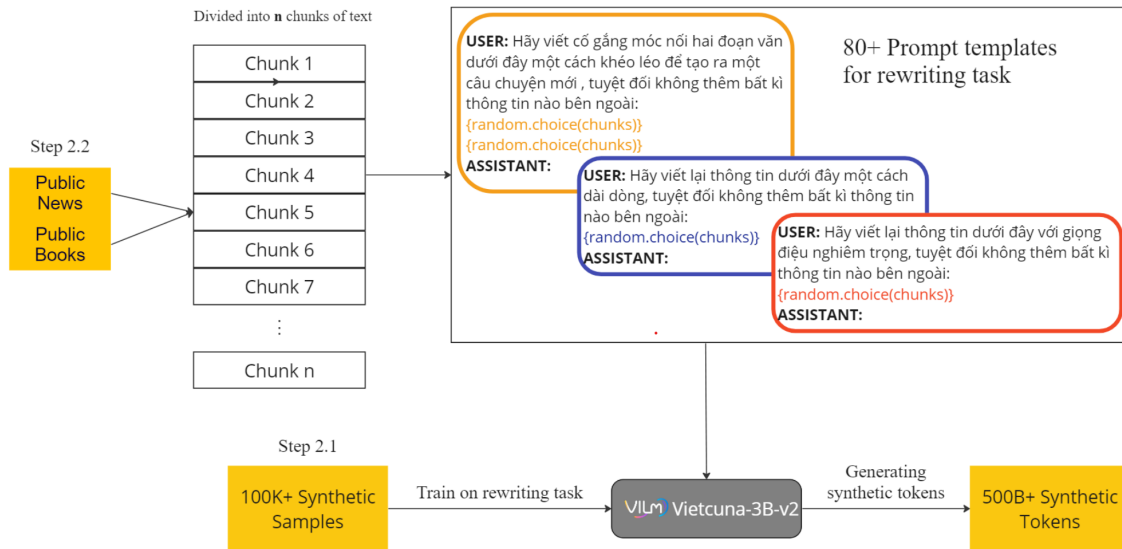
Divided into **n** chunks of text

Chunk 1
Chunk 2
Chunk 3
Chunk 4
Chunk 5
Chunk 6
Chunk 7
⋮
Chunk n

Step 2.2

Public News

Public Books

**USER:** Hãy viết cố gắng móc nối hai đoạn văn dưới đây một cách khéo léo để tạo ra một câu chuyện mới , tuyệt đối không thêm bất kì thông tin nào bên ngoài:
{random.choice(chunks)}
{random.choice(chunks)}
**ASSISTANT:**

80+ Prompt templates for rewriting task

**USER:** Hãy viết lại thông tin dưới đây một cách dài dòng, tuyệt đối không thêm bất kì thông tin nào bên ngoài:
{random.choice(chunks)}
**ASSISTANT:**

**USER:** Hãy viết lại thông tin dưới đây với giọng điệu nghiêm trọng, tuyệt đối không thêm bất kì thông tin nào bên ngoài:
{random.choice(chunks)}
**ASSISTANT:**

Step 2.1

100K+ Synthetic Samples

Train on rewriting task

VILM Vietcuna-3B-v2

Generating synthetic tokens

500B+ Synthetic Tokens